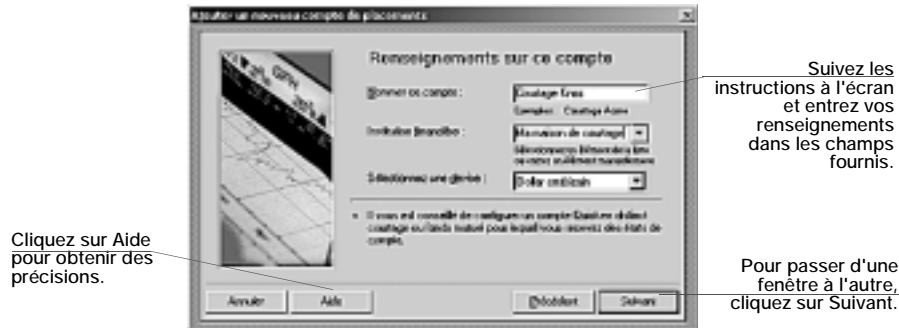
Ajouter un nouveau compte de placements

Renseignements sur ce compte

Nommer ce compte :

Courtage Ernes

Exemples : Courtage Acme

Institution financière :

Maison de courtage

Sélectionnez une devise :

Dollar canadien

Il vous est conseillé de configurer un compte distinct pour chaque compte de courtage ou fonds mutuel pour lequel vous recevez des états de compte.

Annuler

Aide

Précédent

Suivant

Suivez les instructions à l'écran et entrez vos renseignements dans les champs fournis.

Cliquez sur Aide pour obtenir des précisions.

Pour passer d'une fenêtre à l'autre, cliquez sur Suivant.